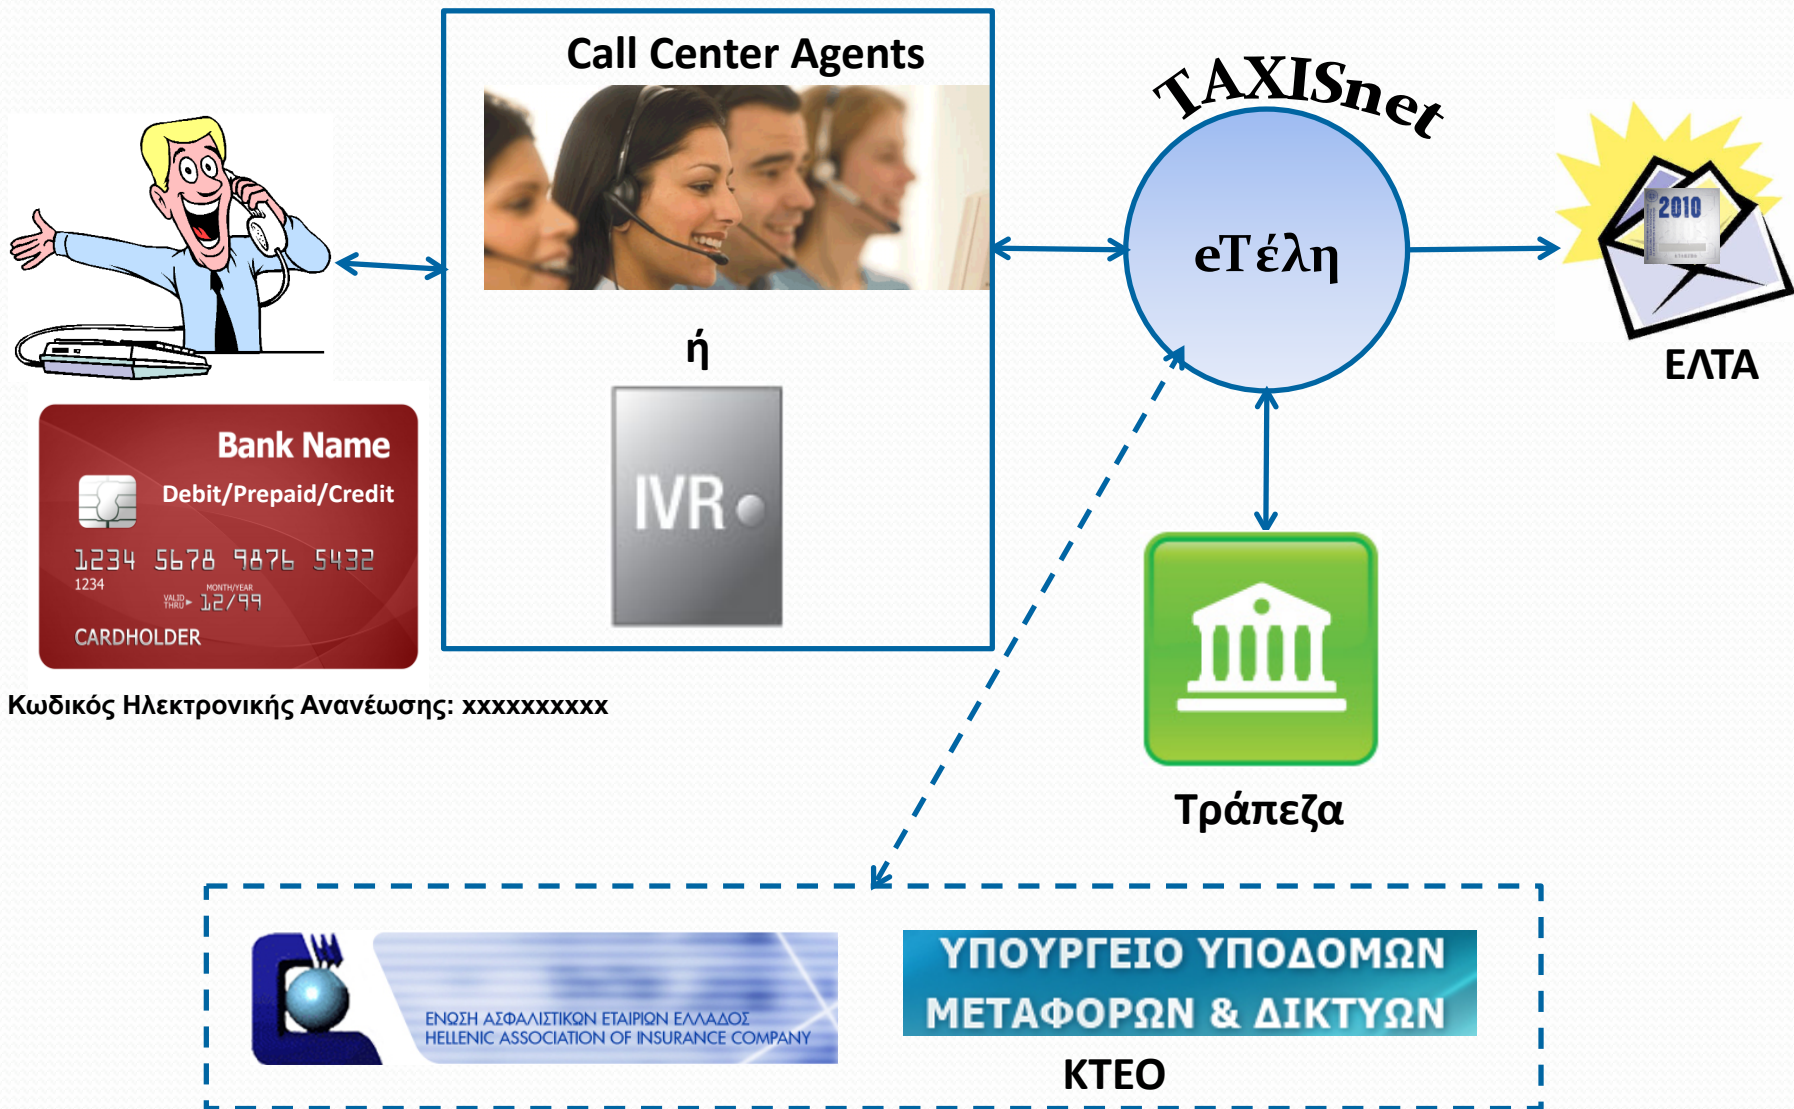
Call Center Agents

ή

IVR

TAXISnet

eΤέλη

2010

ΕΛΤΑ

Bank Name

Debit/Prepaid/Credit

1234 5678 9876 5432

1234

VALID THRU MONTH/YEAR 12/99

CARDHOLDER

Κωδικός Ηλεκτρονικής Ανανέωσης: xxxxxxxxxx

Τράπεζα

ΕΝΩΣΗ ΑΣΦΑΛΙΣΤΙΚΩΝ ΕΤΑΙΡΙΩΝ ΕΛΛΑΔΟΣ
HELLENIC ASSOCIATION OF INSURANCE COMPANY

ΥΠΟΥΡΓΕΙΟ ΥΠΟΔΟΜΩΝ ΜΕΤΑΦΟΡΩΝ & ΔΙΚΤΥΩΝ

ΚΤΕΟ